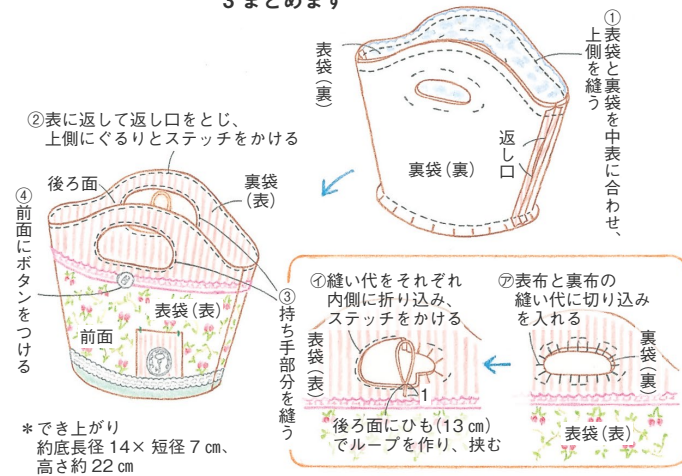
3 まとめます

①表袋と裏袋を中表に合わせ、上側を縫う

表袋(裏)

返し口

裏袋(裏)

②表に返して返し口をとじ、上側にぐるりとステッチをかける

後ろ面

裏袋(表)

④前面にボタンをつける

前面

表袋(表)

③持ち手部分を縫う

＊でき上がり
約底長径 14× 短径 7 ㎝、高さ約 22 ㎝

④縫い代をそれぞれ内側に折り込み、ステッチをかける

表袋(表)

1

後ろ面にひも(13 ㎝)でループを作り、挟む

㋐表布と裏布の縫い代に切り込みを入れる

裏袋(裏)

表袋(表)